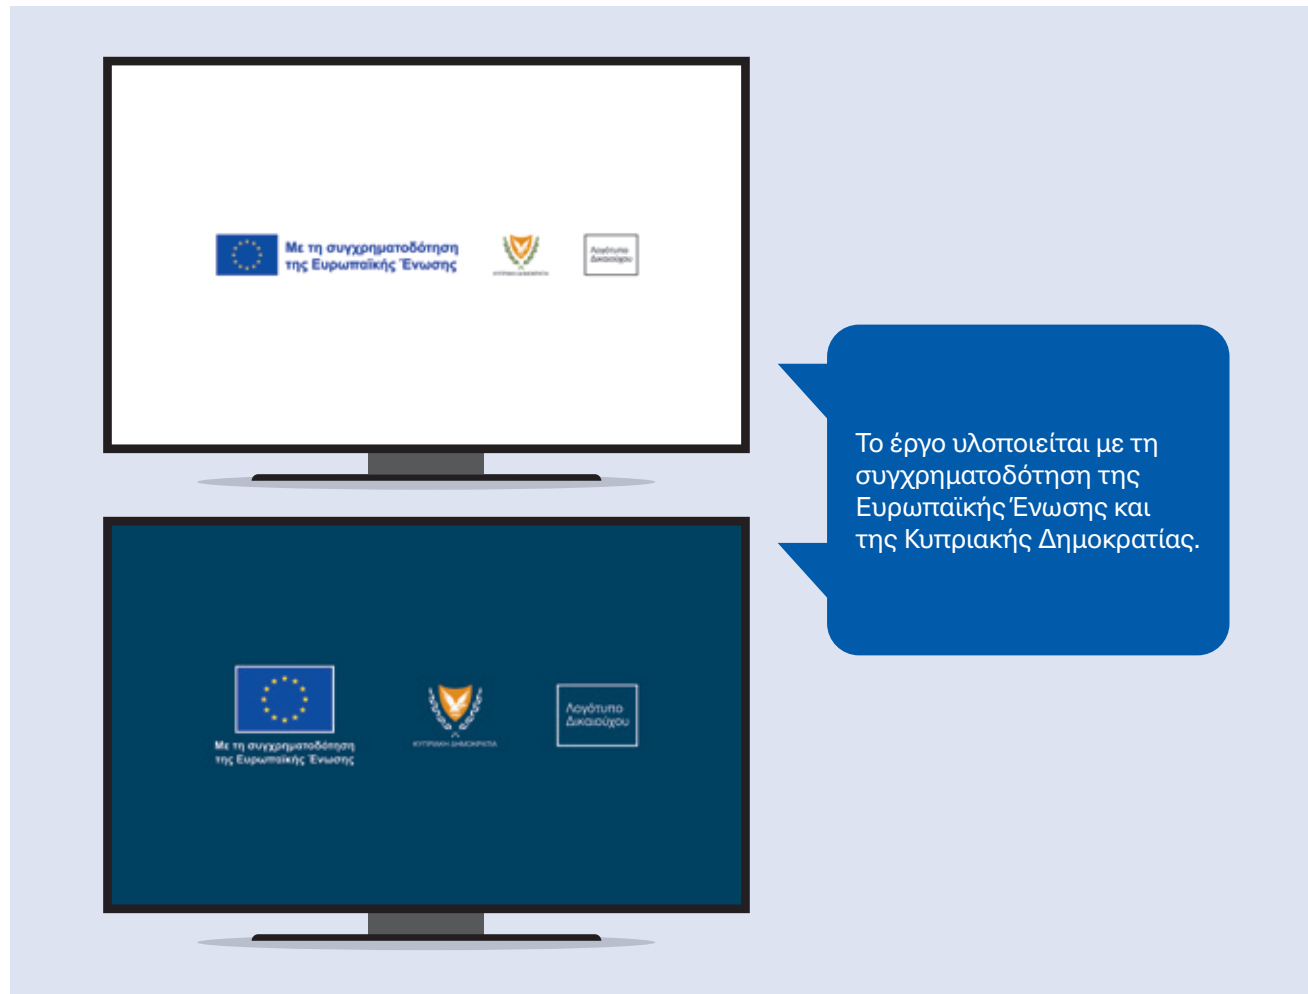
Με τη συγχρηματοδότηση της Ευρωπαϊκής Ένωσης

ΚΥΠΡΙΑΚΗ ΔΗΜΟΚΡΑΤΙΑ

Λογότυπο Δικαιούχου

Με τη συγχρηματοδότηση της Ευρωπαϊκής Ένωσης

ΚΥΠΡΙΑΚΗ ΔΗΜΟΚΡΑΤΙΑ

Λογότυπο Δικαιούχου

Το έργο υλοποιείται με τη συγχρηματοδότηση της Ευρωπαϊκής Ένωσης και της Κυπριακής Δημοκρατίας.